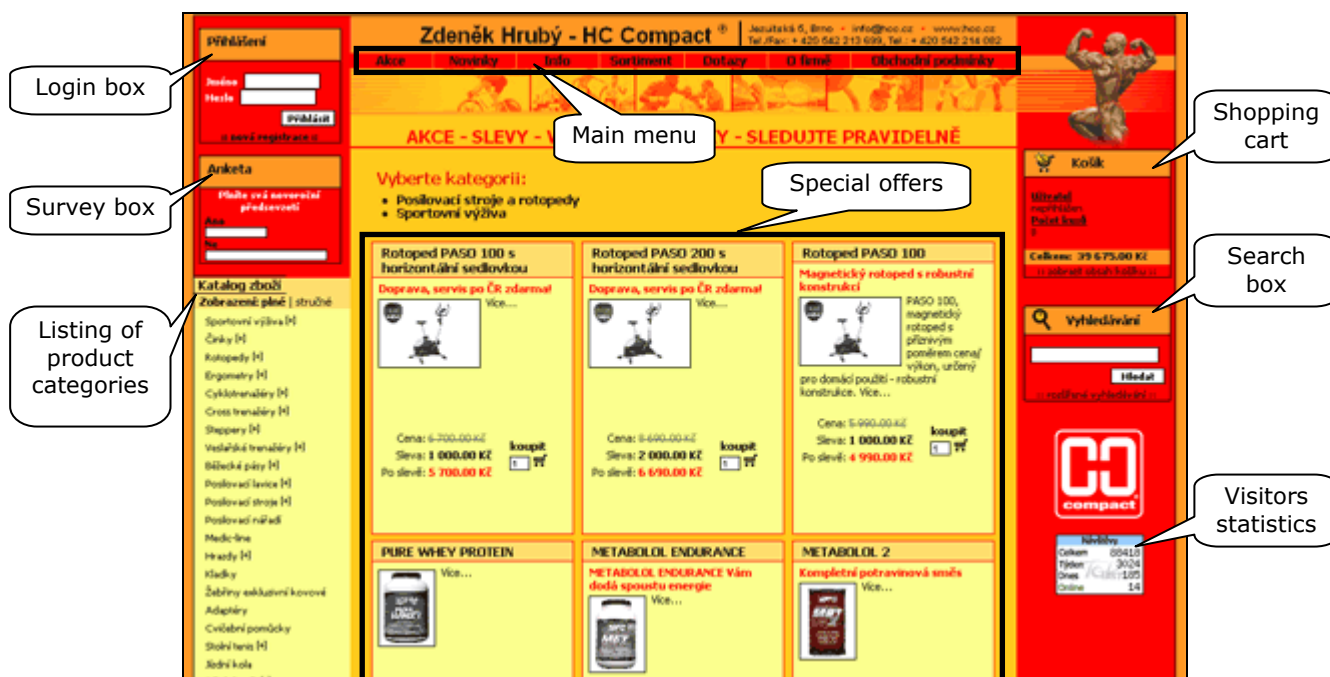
Zdeněk Hrubý - HC Compact ®

Jezuitská 5, Brno • info@hcc.cz • www.hcc.cz
Tel./Fax: + 420 542 213 699, Tel.: + 420 542 214 062

Akce | Novinky | Info | Sortiment | Dotazy | O firmě | Obchodní podmínky

Main menu

AKCE - SLEVY - V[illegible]Y - SLEDUJTE PRAVIDELNĚ

Přihlášení
Jméno
Heslo
Přihlásit
» nová registrace «

Login box

Anketa
Pište své novoroční předsevzetí
Ano
Ne

Survey box

Katalog zboží
Zobrazení: plné | stručné
Sportovní výživa [+]
Činky [+]
Rotopedy [+]
Ergometry [+]
Cyklotrenažéry [+]
Cross trenažéry [+]
Steppery [+]
Veslařské trenažéry [+]
Běžecké pásy [+]
Posilovací lavice [+]
Posilovací stroje [+]
Posilovací nářadí
Medic-line
Hrazdy [+]
Kladky
Žebřiny exkluzivní kovové
Adaptéry
Cvičební pomůcky
Stolní tenis [+]
Jízdní kola

Listing of product categories

Vyberte kategorii:
• Posilovací stroje a rotopedy
• Sportovní výživa

Special offers

Rotoped PASO 100 s horizontální sedlovkou
Doprava, servis po ČR zdarma!
Více...
Cena: 6 700.00 Kč
Sleva: 1 000.00 Kč
Po slevě: 5 700.00 Kč
koupit
1

Rotoped PASO 200 s horizontální sedlovkou
Doprava, servis po ČR zdarma!
Více...
Cena: 8 690.00 Kč
Sleva: 2 000.00 Kč
Po slevě: 6 690.00 Kč
koupit
1

Rotoped PASO 100
Magnetický rotoped s robustní konstrukcí
PASO 100, magnetický rotoped s příznivým poměrem cena/výkon, určený pro domácí použití - robustní konstrukce. Více...
Cena: 5 990.00 Kč
Sleva: 1 000.00 Kč
Po slevě: 4 990.00 Kč
koupit
1

PURE WHEY PROTEIN
Více...

METABOLOL ENDURANCE
METABOLOL ENDURANCE Vám dodá spoustu energie
Více...

METABOLOL 2
Kompletní potravinová směs
Více...

Košík
Uživatel
nepřihlášen
Počet kusů
3
Celkem: 39 675.00 Kč
:: zobrazit obsah košíku ::

Shopping cart

Vyhledávání
Hledat
:: rozšířené vyhledávání ::

Search box

compact

Návštěvy
Celkem 88418
Týden 3024
Dnes 185
Online 14

Visitors statistics